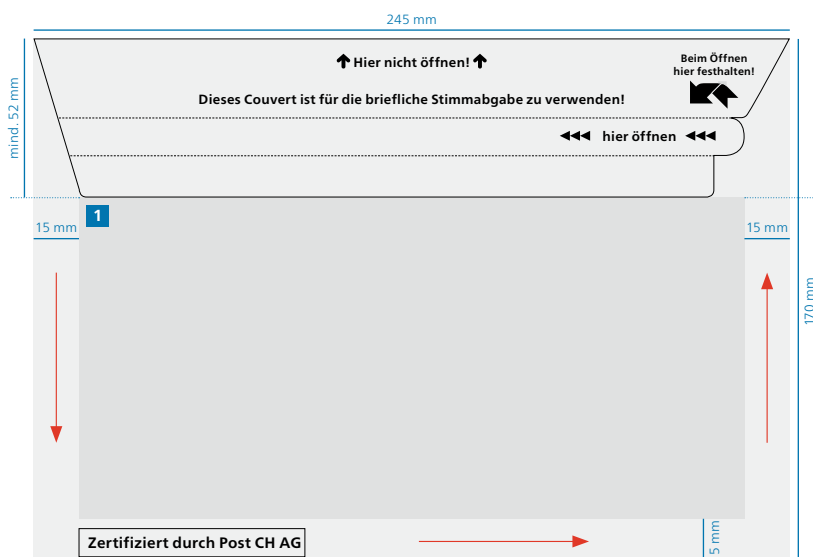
245 mm

mind. 52 mm

Hier nicht öffnen!

Beim Öffnen hier festhalten!

Dieses Couvert ist für die briefliche Stimmabgabe zu verwenden!

hier öffnen

15 mm

1

15 mm

170 mm

Zertifiziert durch Post CH AG

5 mm